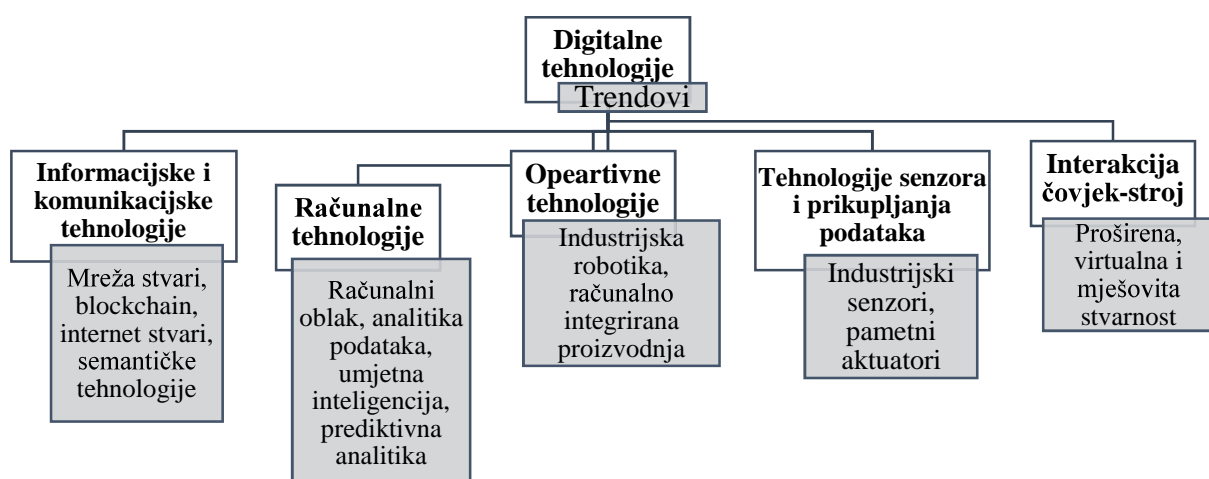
Digitalne tehnologije

Trendovi

Informacijske i komunikacijske tehnologije

Mreža stvari, blockchain, internet stvari, semantičke tehnologije

Računalne tehnologije

Računalni oblak, analitika podataka, umjetna inteligencija, prediktivna analitika

Opeartivne tehnologije

Industrijska robotika, računalno integrirana proizvodnja

Tehnologije senzora i prikupljanja podataka

Industrijski senzori, pametni aktuatori

Interakcija čovjek-stroj

Proširena, virtualna i mješovita stvarnost